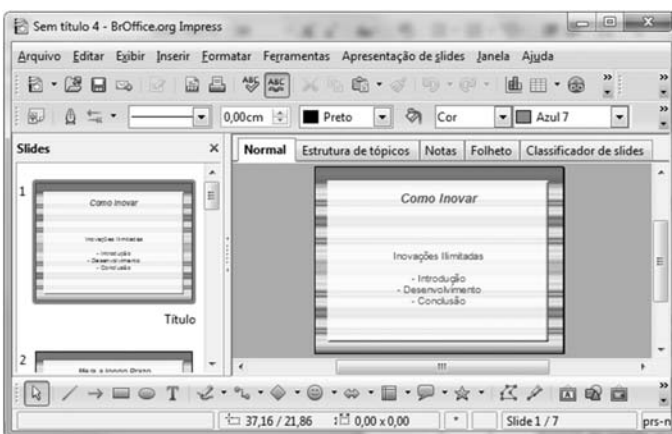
Sem título 4 - BrOffice.org Impress

Arquivo Editar Exibir Inserir Formatar Ferramentas Apresentação de slides Janela Ajuda

0,00cm Preto Cor Azul 7

Slides

Normal Estrutura de tópicos Notas Folheto Classificador de slides

1

Como Inovar

Inovações Ilimitadas

- Introdução
- Desenvolvimento
- Conclusão

Título

2

Como Inovar

Inovações Ilimitadas

- Introdução
- Desenvolvimento
- Conclusão

37,16 / 21,86 0,00 x 0,00 * Slide 1 / 7 prs-n